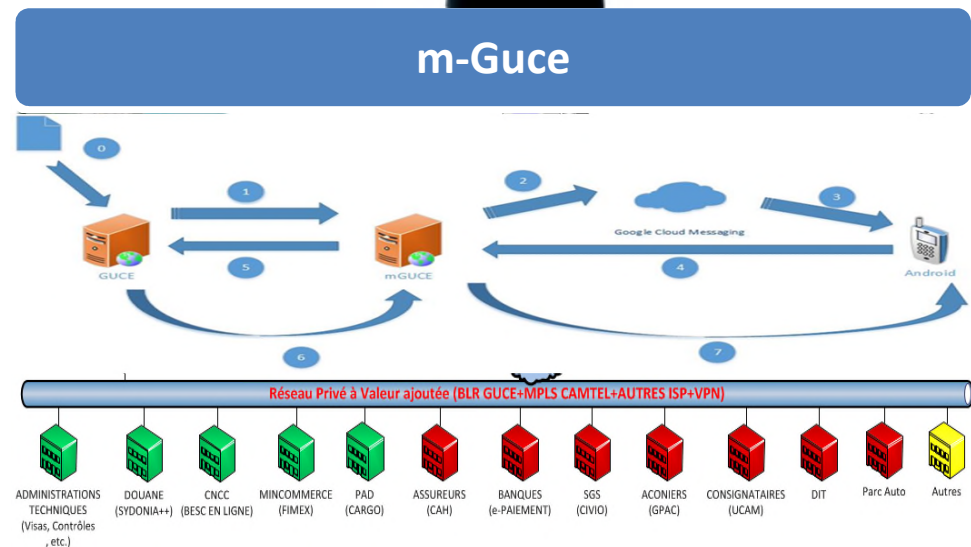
m-Guce

0

1

5

GUCE

mGUCE

2

Google Cloud Messaging

3

4

Android

6

7

Réseau Privé à Valeur ajoutée (BLR GUCE+MPLS CAMTEL+AUTRES ISP+VPN)

ADMINISTRATIONS TECHNIQUES (Visas, Contrôles , etc.)

DOUANE (SYDONIA++)

CNCC (BESC EN LIGNE)

MINCOMMERCE (FIMEX)

PAD (CARGO)

ASSUREURS (CAH)

BANQUES (e-PAIEMENT)

SGS (CIVIO)

ACONIERS (GPAC)

CONSIGNATAIRES (UCAM)

DIT

Parc Auto

Autres